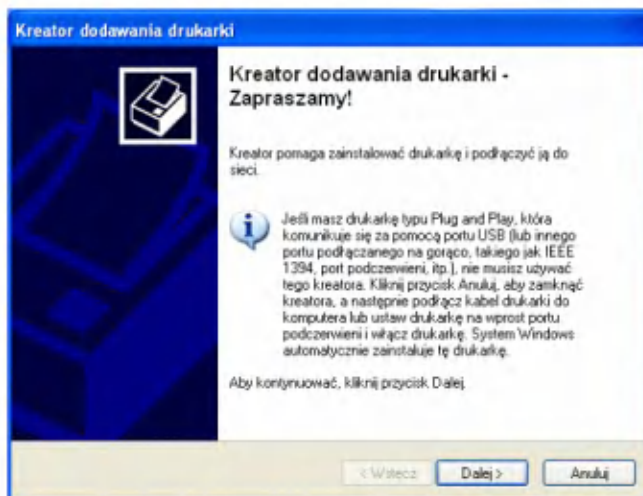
Kreator dodawania drukarki

Kreator dodawania drukarki - Zapraszamy!

Kreator pomaga zainstalować drukarkę i podłączyć ją do sieci.

Jeśli masz drukarkę typu Plug and Play, która komunikuje się za pomocą portu USB (lub innego portu podłączanego na gorąco, takiego jak IEEE 1394, port podczerwieni, itp.), nie musisz używać tego kreatora. Kliknij przycisk Anuluj, aby zamknąć kreatora, a następnie podłącz kabel drukarki do komputera lub ustaw drukarkę na wprost portu podczerwieni i włącz drukarkę. System Windows automatycznie zainstaluje tę drukarkę.

Aby kontynuować, kliknij przycisk Dalej.

< Wstecz | Dalej > | Anuluj